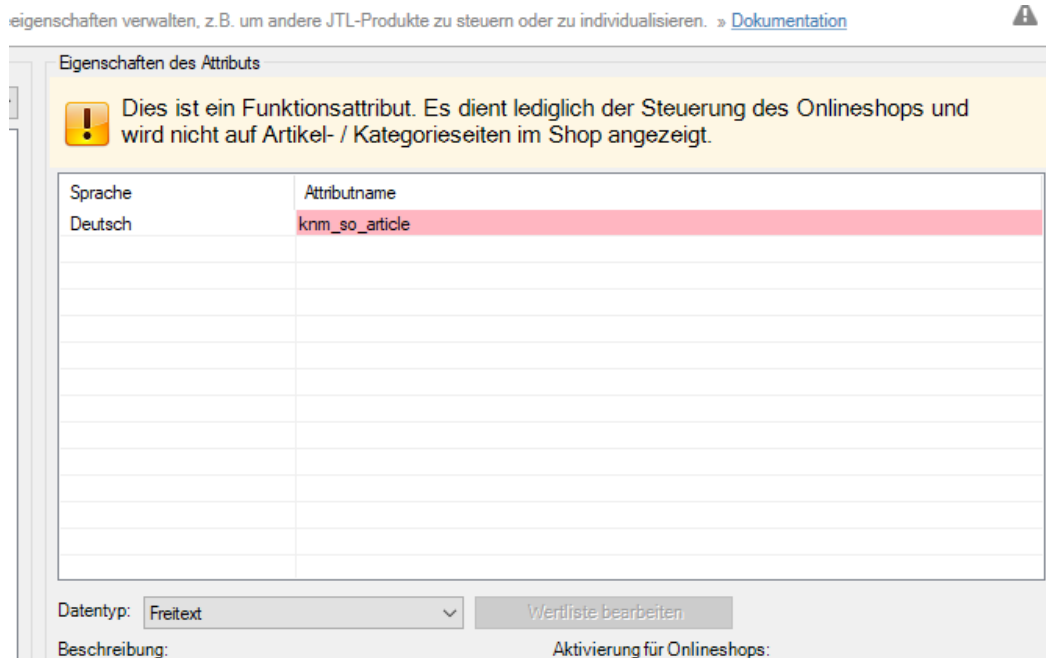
eigenschaften verwalten, z.B. um andere JTL-Produkte zu steuern oder zu individualisieren. » Dokumentation

Eigenschaften des Attributs

Dies ist ein Funktionsattribut. Es dient lediglich der Steuerung des Onlineshops und wird nicht auf Artikel- / Kategorieseiten im Shop angezeigt.

| Sprache | Attributname |
|---|---|
| Deutsch | knm_so_article |

Datentyp: Freitext

Wertliste bearbeiten

Beschreibung:

Aktivierung für Onlineshops: